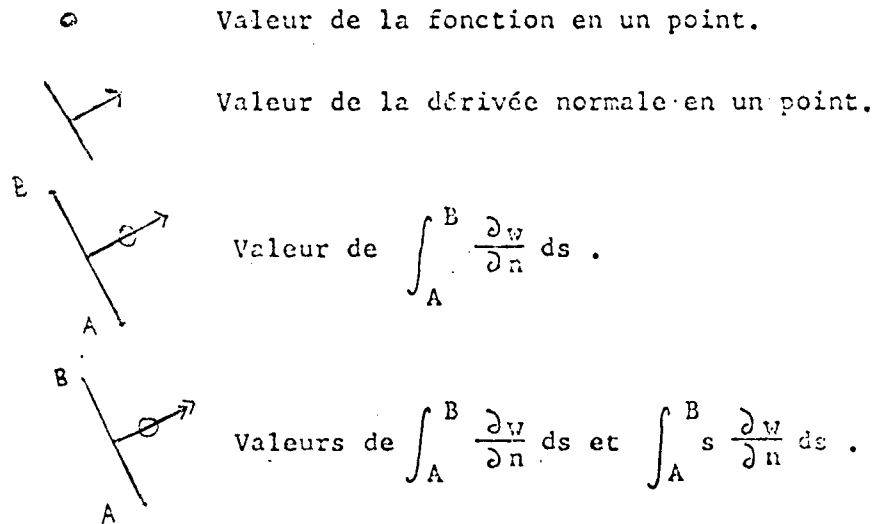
Valeur de la fonction en un point.

Valeur de la dérivée normale en un point.

B

A

Valeur de $\int_A^B \frac{\partial w}{\partial n} ds$ .

B

A

Valeurs de $\int_A^B \frac{\partial w}{\partial n} ds$ et $\int_A^B s \frac{\partial w}{\partial n} ds$ .